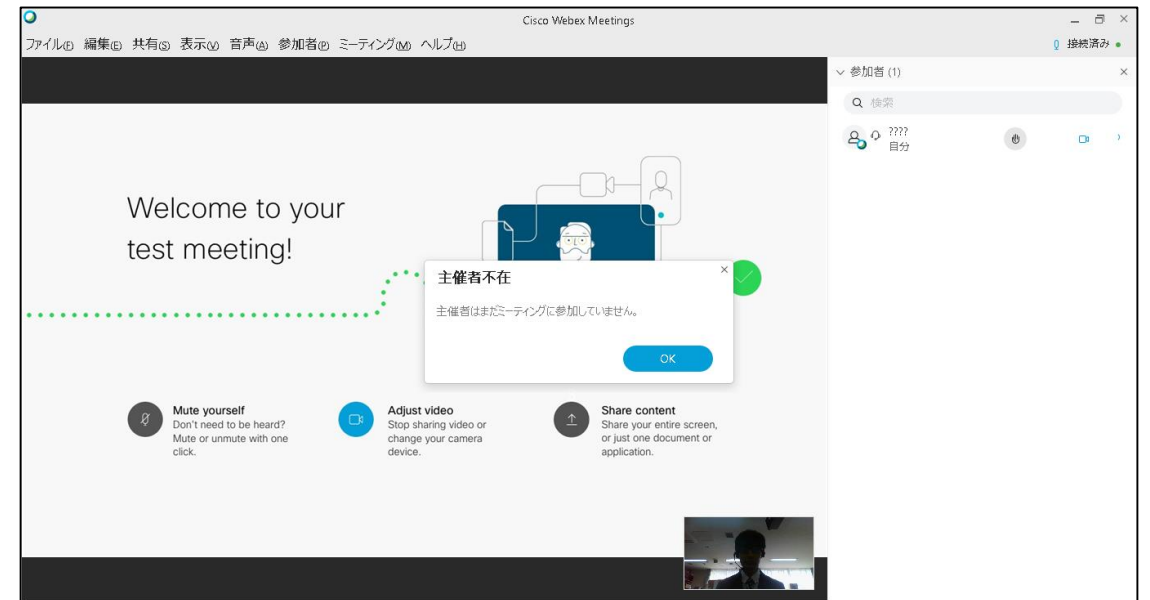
Cisco Webex Meetings

ファイル(F) 編集(E) 共有(S) 表示(V) 音声(A) 参加者(P) ミーティング(M) ヘルプ(H)

接続済み

参加者 (1)

検索

????
自分

Welcome to your test meeting!

主催者不在

主催者はまだミーティングに参加していません。

OK

Mute yourself
Don't need to be heard? Mute or unmute with one click.

Adjust video
Stop sharing video or change your camera device.

Share content
Share your entire screen, or just one document or application.